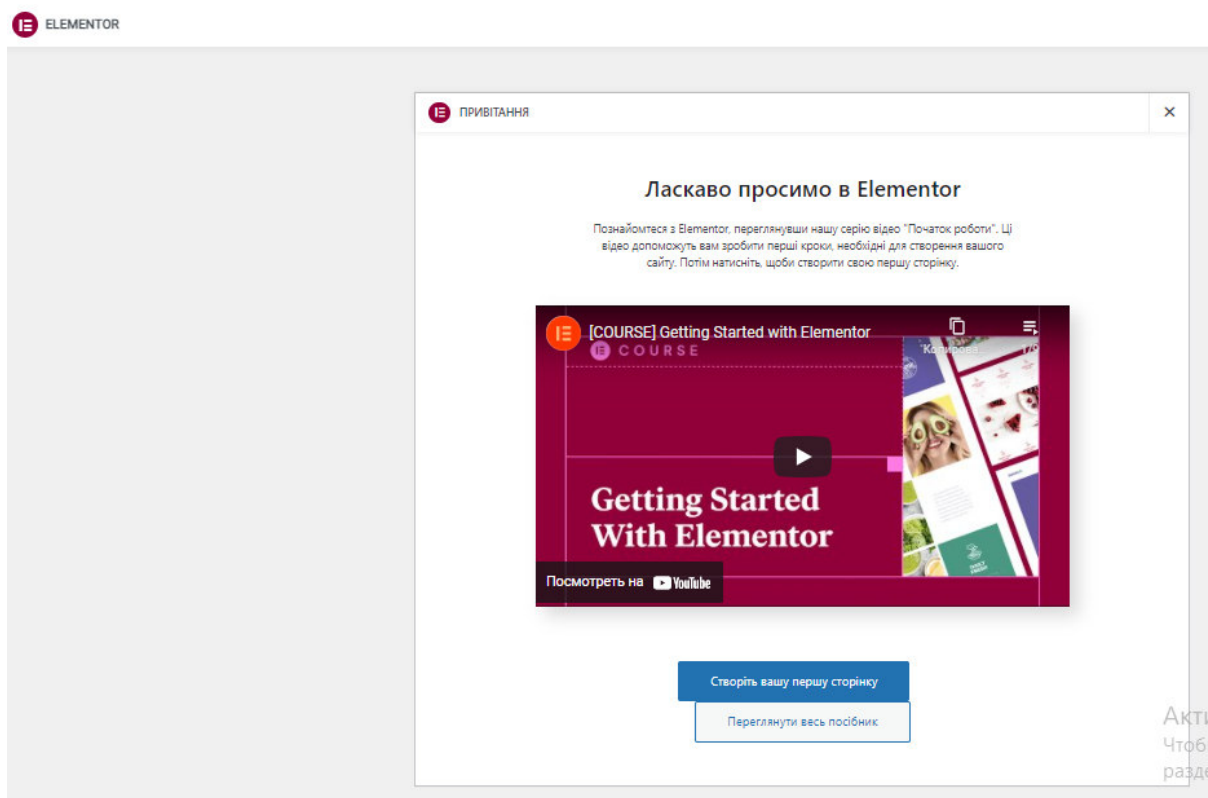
ELEMENTOR

ПРИВІТАННЯ

×

Ласкаво просимо в Elementor

Познайомтеся з Elementor, переглянувши нашу серію відео "Початок роботи". Ці відео допоможуть вам зробити перші кроки, необхідні для створення вашого сайту. Потім натисніть, щоб створити свою першу сторінку.

[COURSE] Getting Started with Elementor

Копирова...

1/6

COURSE

Getting Started With Elementor

Посмотреть на YouTube

Створіть вашу першу сторінку

Переглянути весь посібник

Акти
Чтоб
разде